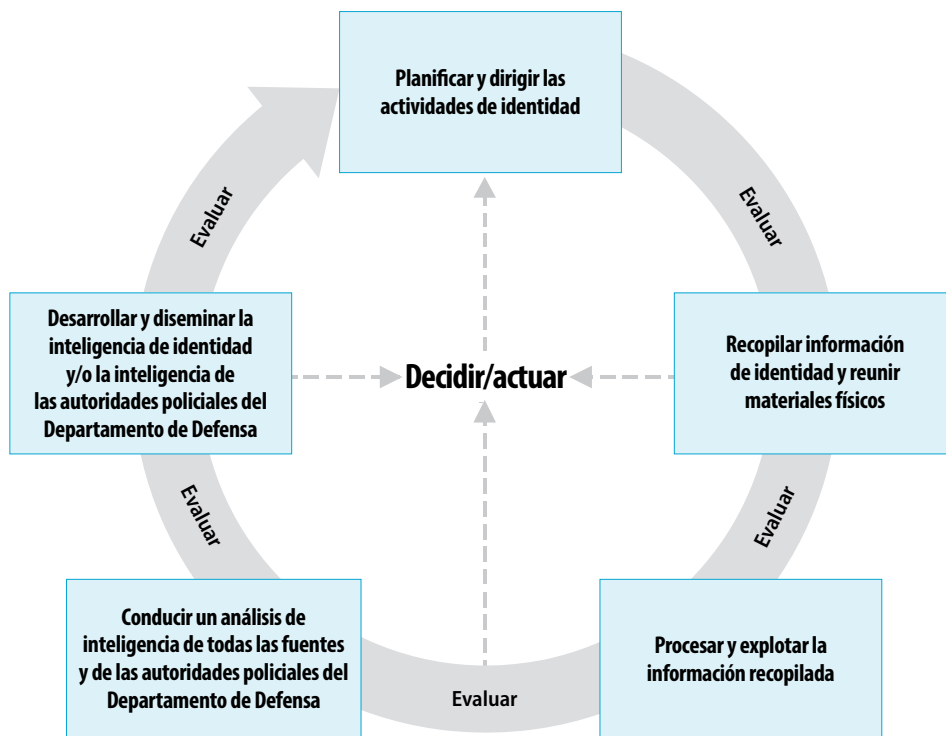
Planificar y dirigir las actividades de identidad

Evaluar

Recopilar información de identidad y reunir materiales físicos

Evaluar

Procesar y explotar la información recopilada

Evaluar

Conducir un análisis de inteligencia de todas las fuentes y de las autoridades policiales del Departamento de Defensa

Evaluar

Desarrollar y diseminar la inteligencia de identidad y/o la inteligencia de las autoridades policiales del Departamento de Defensa

Evaluar

Decidir/actuar